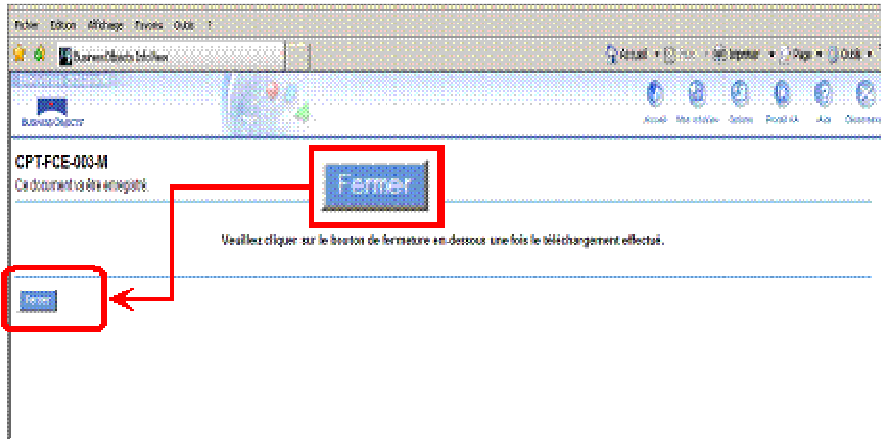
Fichier Edition Affichage Favoris Outils ?

BusinessObjects InfoView

Accueil · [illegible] · Imprimer · Page · Outils

BusinessObjects

Accueil Mon InfoView Options Prendre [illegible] Aide Déconnexion

CPT-FCE-003-M

Ce document va être enregistré.

Fermer

Veuillez cliquer sur le bouton de fermeture en-dessous une fois le téléchargement effectué.

Fermer